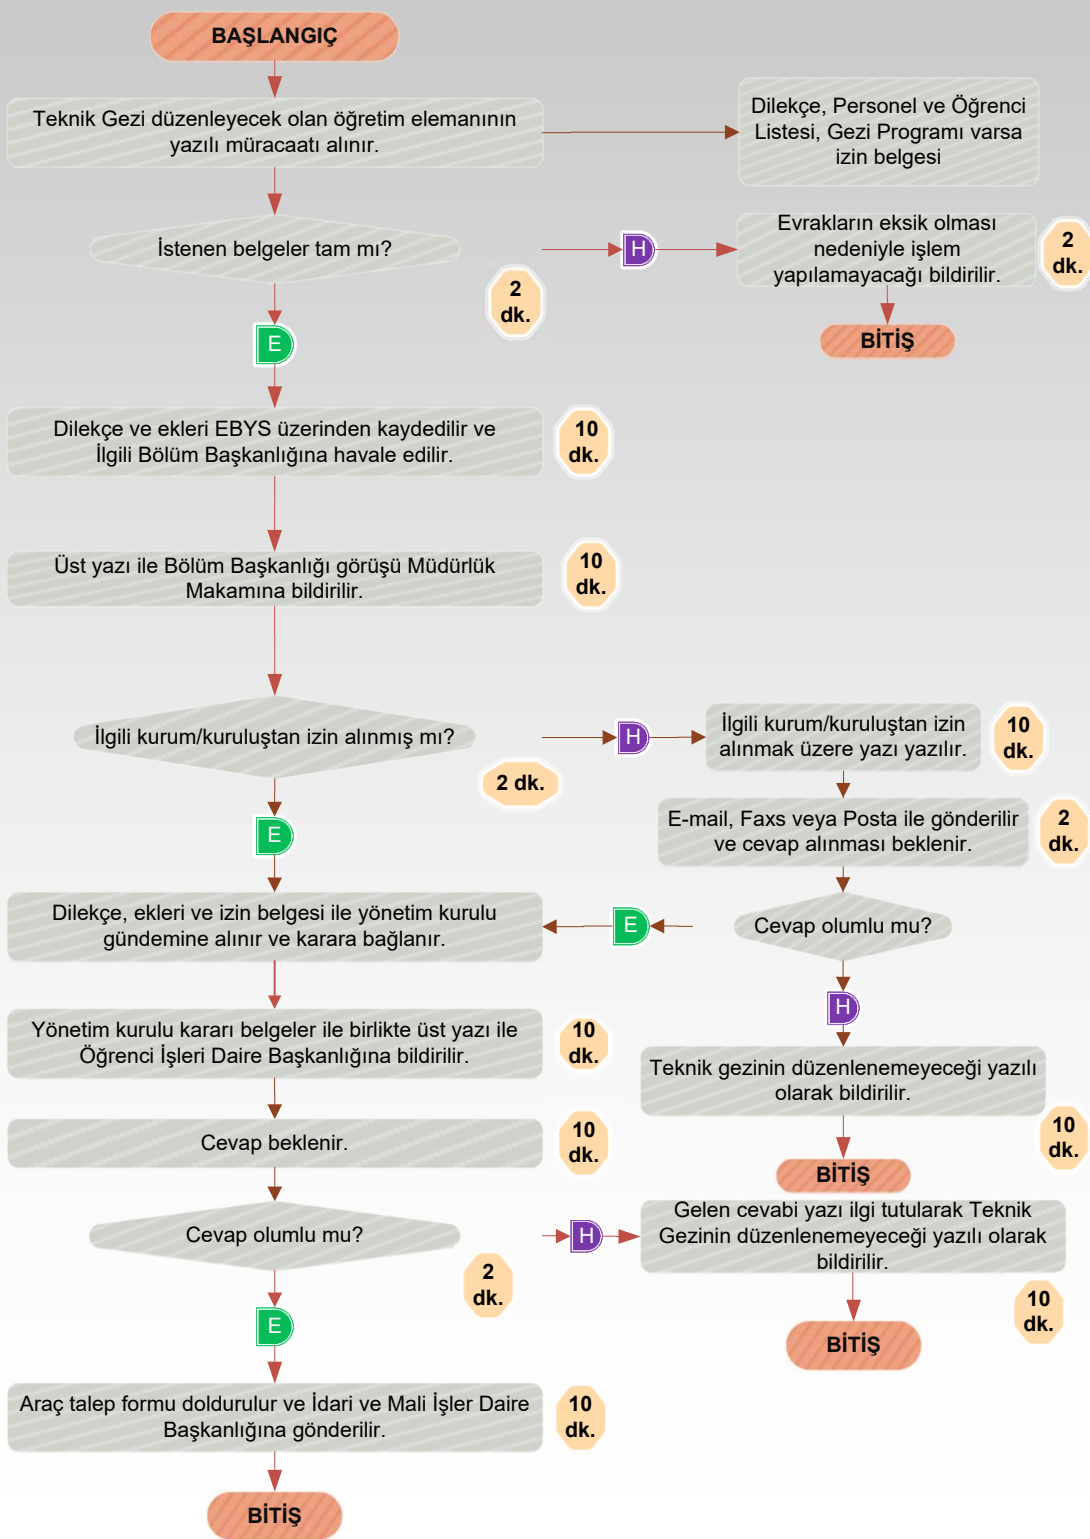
BAŞLANGIÇ

Teknik Gezi düzenleyecek olan öğretim elemanının yazılı müracaatı alınır.

Dilekçe, Personel ve Öğrenci Listesi, Gezi Programı varsa izin belgesi

İstenen belgeler tam mı?

H

Evrakların eksik olması nedeniyle işlem yapılamayacağı bildirilir.

2 dk.

2 dk.

BİTİŞ

E

Dilekçe ve ekleri EBYS üzerinden kaydedilir ve İlgili Bölüm Başkanlığına havale edilir.

10 dk.

Üst yazı ile Bölüm Başkanlığı görüşü Müdürlük Makamına bildirilir.

10 dk.

İlgili kurum/kuruluştan izin alınmış mı?

H

İlgili kurum/kuruluştan izin alınmak üzere yazı yazılır.

10 dk.

2 dk.

E

E-mail, Faxs veya Posta ile gönderilir ve cevap alınması beklenir.

2 dk.

Dilekçe, ekleri ve izin belgesi ile yönetim kurulu gündemine alınır ve karara bağlanır.

E

Cevap olumlu mu?

H

Yönetim kurulu kararı belgeler ile birlikte üst yazı ile Öğrenci İşleri Daire Başkanlığına bildirilir.

10 dk.

Teknik gezinin düzenlenemeyeceği yazılı olarak bildirilir.

Cevap beklenir.

10 dk.

10 dk.

BİTİŞ

Cevap olumlu mu?

H

Gelen cevabi yazı ilgi tutularak Teknik Gezinin düzenlenemeyeceği yazılı olarak bildirilir.

2 dk.

10 dk.

E

BİTİŞ

Araç talep formu doldurulur ve İdari ve Mali İşler Daire Başkanlığına gönderilir.

10 dk.

BİTİŞ